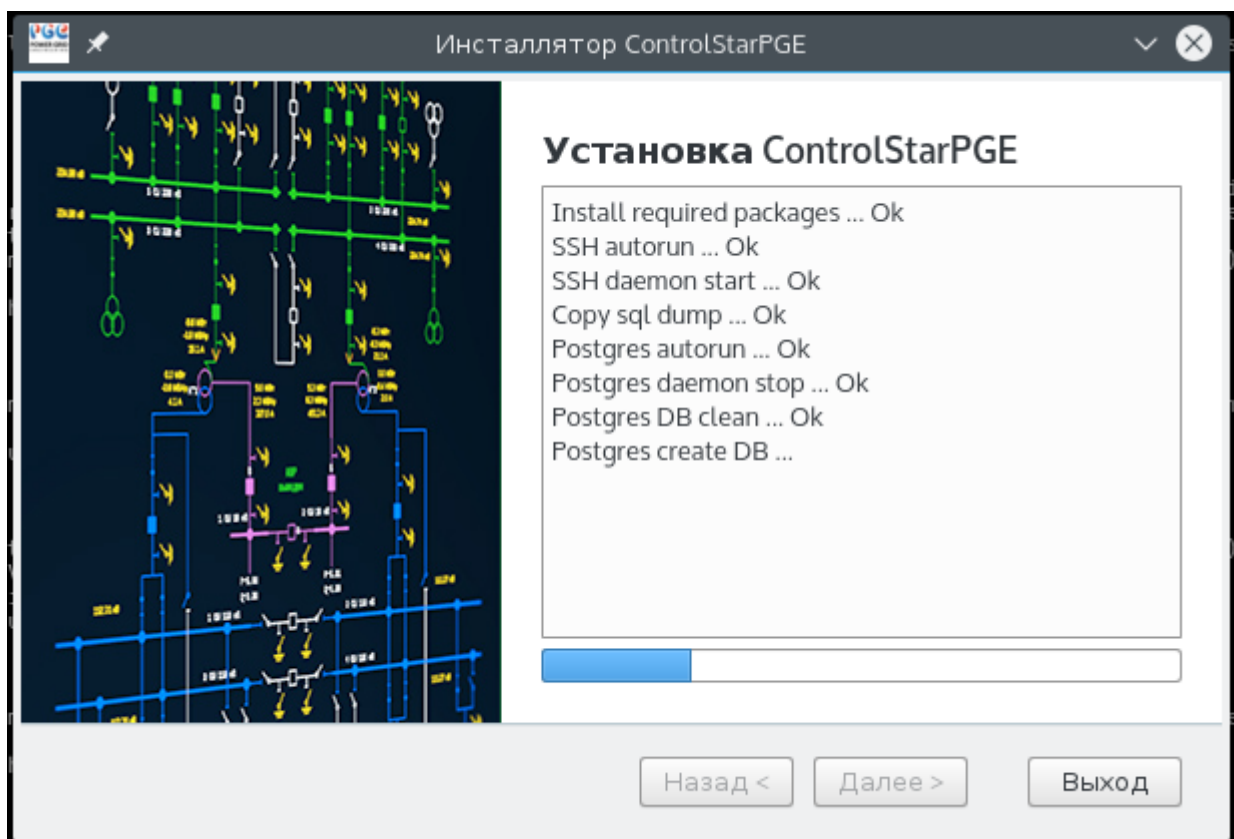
PGE

Инсталлятор ControlStarPGE

**Установка** ControlStarPGE

Install required packages ... Ok
SSH autorun ... Ok
SSH daemon start ... Ok
Copy sql dump ... Ok
Postgres autorun ... Ok
Postgres daemon stop ... Ok
Postgres DB clean ... Ok
Postgres create DB ...

Назад < | Далее > | Выход